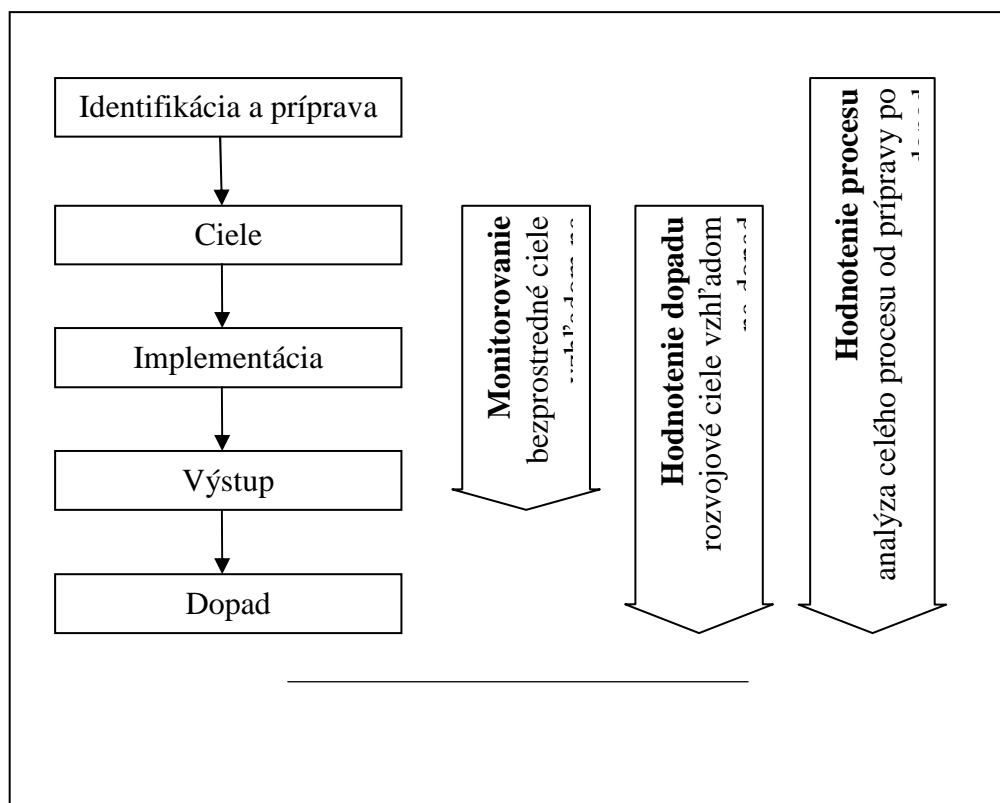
Identifikácia a príprava

Ciele

Implementácia

Výstup

Dopad

**Monitorovanie** bezprostredné ciele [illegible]

**Hodnotenie dopadu** rozvojové ciele vzhľadom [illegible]

**Hodnotenie procesu** analýza celého procesu od prípravy po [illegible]